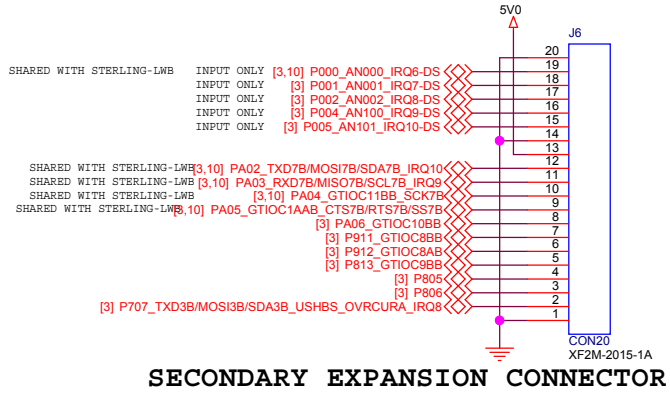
5V0

J6

SHARED WITH STERLING-LWB INPUT ONLY [3,10] P000_AN000_IRQ6-DS
INPUT ONLY [3] P001_AN001_IRQ7-DS
INPUT ONLY [3] P002_AN002_IRQ8-DS
INPUT ONLY [3] P004_AN100_IRQ9-DS
INPUT ONLY [3] P005_AN101_IRQ10-DS

SHARED WITH STERLING-LWB [3,10] PA02_TXD7B/MOSI7B/SDA7B_IRQ10
SHARED WITH STERLING-LWB [3,10] PA03_RXD7B/MISO7B/SCL7B_IRQ9
SHARED WITH STERLING-LWB [3,10] PA04_GTIOC11BB_SCK7B
SHARED WITH STERLING-LWB [3,10] PA05_GTIOC1AAB_CTS7B/RTS7B/SS7B
[3] PA06_GTIOC10BB
[3] P911_GTIOC8BB
[3] P912_GTIOC8AB
[3] P813_GTIOC9BB
[3] P805
[3] P806
[3] P707_TXD3B/MOSI3B/SDA3B_USHBS_OVRCURA_IRQ8

20
19
18
17
16
15
14
13
12
11
10
9
8
7
6
5
4
3
2
1

CON20
XF2M-2015-1A

SECONDARY EXPANSION CONNECTOR